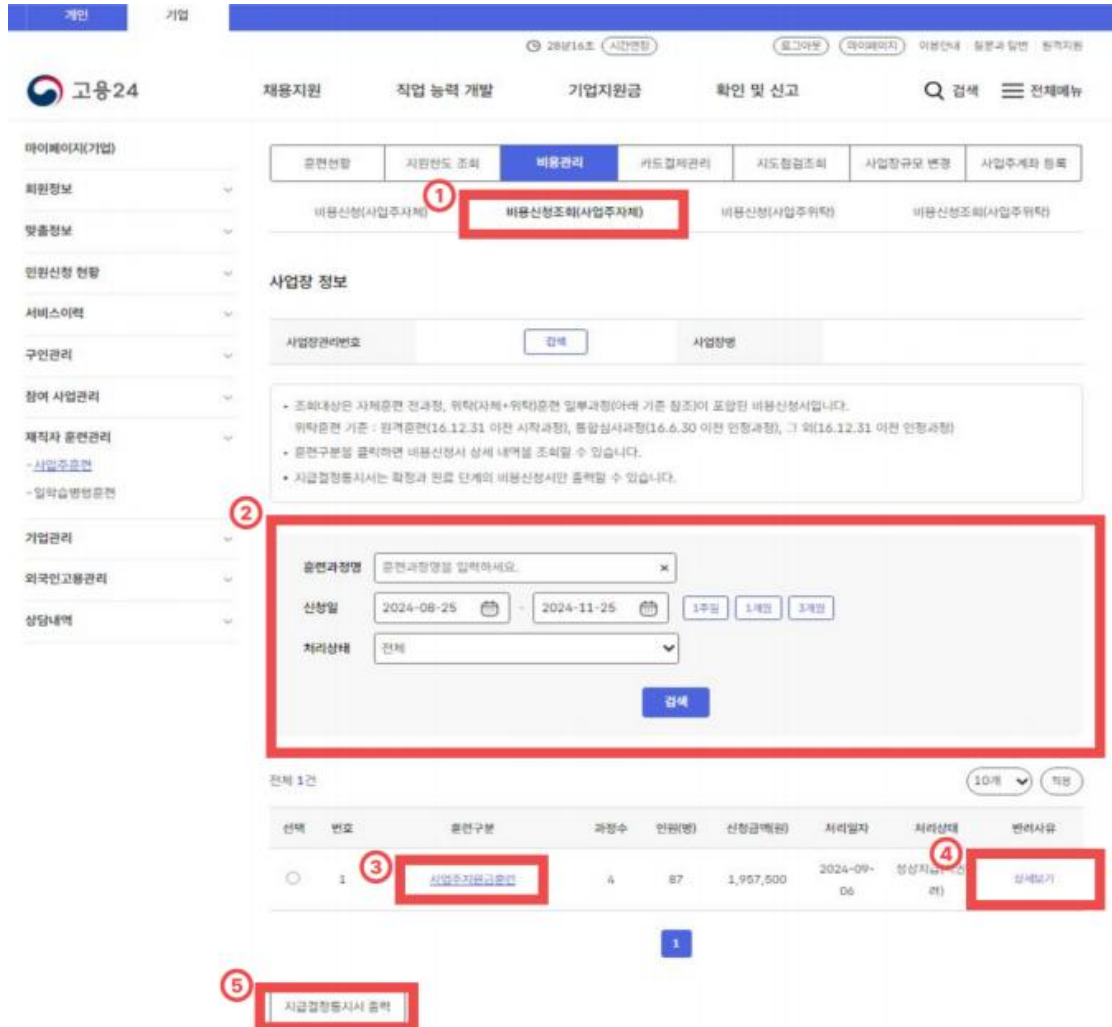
개인 기업

28분16초 (시간연장) (로그아웃) (마이페이지) 이용안내 질문과 답변 원격지원

고용24

채용지원 직업 능력 개발 기업지원금 확인 및 신고 검색 전체메뉴

마이페이지(기업)
회원정보
맞춤정보
민원신청 현황
서비스이력
구인관리
참여 사업관리
재직자 훈련관리
-사업주훈련
-일학습병행훈련
기업관리
외국인고용관리
상담내역

| 훈련현황 | 지원한도 조회 | 비용관리 | 카드결제관리 | 시도점검조회 | 사업장규모 변경 | 사업주계좌 등록 |
|---|---|---|---|---|---|---|

①

비용신청(사업주자체) 비용신청조회(사업주자체) 비용신청(사업주위탁) 비용신청조회(사업주위탁)

사업장 정보

| 사업장관리번호 | 검색 | 사업장명 | |
|---|---|---|---|

• 조회대상은 자체훈련 전과정, 위탁(자체+위탁)훈련 일부과정(아래 기준 참조)이 포함된 비용신청서입니다.
위탁훈련 기준 : 원격훈련(16.12.31 이전 시작과정), 통합심사과정(16.6.30 이전 인정과정), 그 외(16.12.31 이전 인정과정)
• 훈련구분을 클릭하면 비용신청서 상세 내역을 조회할 수 있습니다.
• 지급결정통지서는 확정과 완료 단계의 비용신청서만 출력할 수 있습니다.

②

훈련과정명 훈련과정명을 입력하세요.
신청일 2024-08-25 - 2024-11-25 1주일 1개월 3개월
처리상태 전체
검색

전체 1건 10개 적용

| 선택 | 번호 | 훈련구분 | 과정수 | 인원(명) | 신청금액(원) | 처리일자 | 처리상태 | 반려사유 |
|---|---|---|---|---|---|---|---|---|
| ○ | 1 | ③ 사업주지원금훈련 | 4 | 87 | 1,957,500 | 2024-09-06 | 정상지급(완료) | ④ 상세보기 |

1

⑤ 지급결정통지서 출력